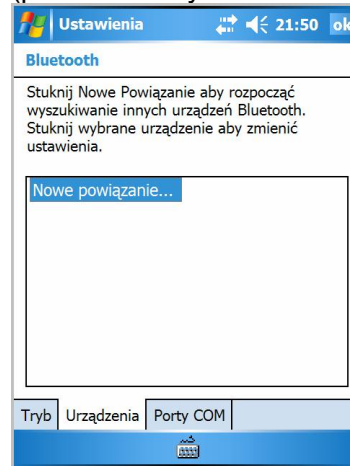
Ustawienia 21:50 ok

Bluetooth

Stuknij Nowe Powiązanie aby rozpocząć wyszukiwanie innych urządzeń Bluetooth. Stuknij wybrane urządzenie aby zmienić ustawienia.

Nowe powiązanie...

Tryb | Urządzenia | Porty COM